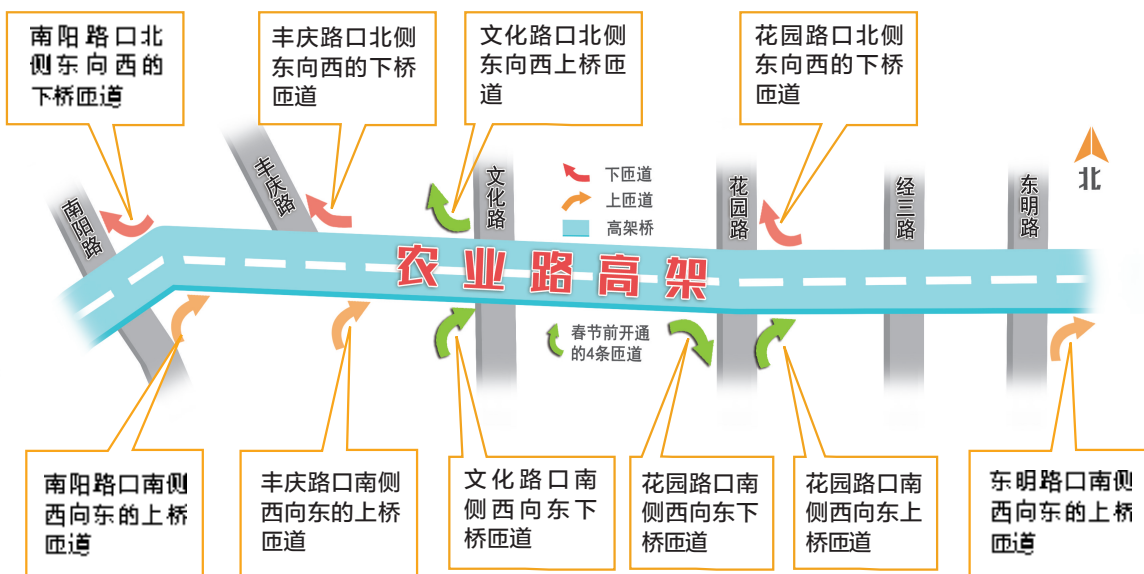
南阳路口北侧东向西的下桥匝道

丰庆路口北侧东向西的下桥匝道

文化路口北侧东向西上桥匝道

花园路口北侧东向西的下桥匝道

北

下匝道
上匝道
高架桥

南阳路

丰庆路

文化路

花园路

经三路

东明路

农业路高架

春节前开通的4条匝道

南阳路口南侧西向东的上桥匝道

丰庆路口南侧西向东的上桥匝道

文化路口南侧西向东下桥匝道

花园路口南侧西向东下桥匝道

花园路口南侧西向东上桥匝道

东明路口南侧西向东的上桥匝道